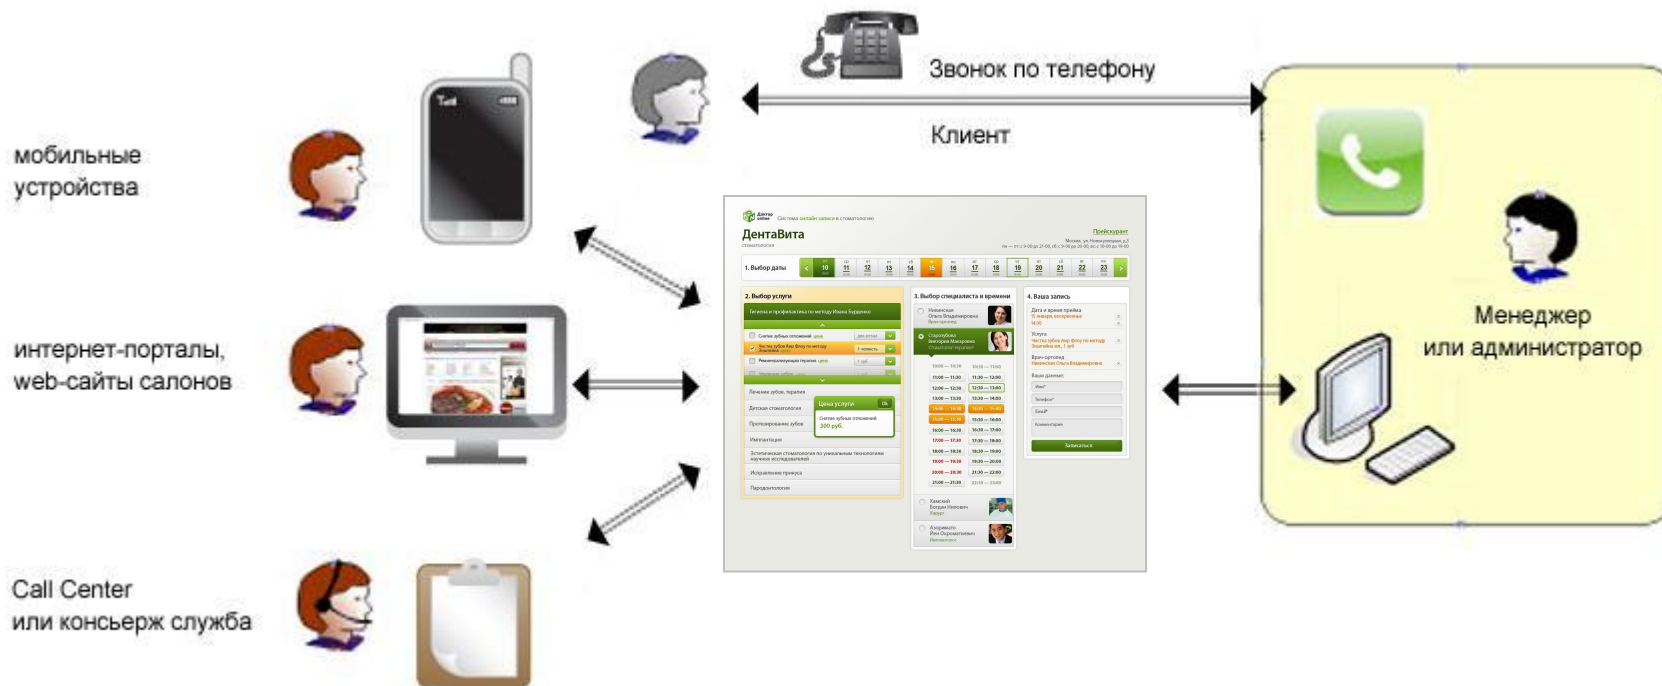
Звонок по телефону

Клиент

мобильные устройства

интернет-порталы, web-сайты салонов

Call Center или консьерж служба

Менеджер или администратор

ДентаВита

Прейскурант

1. Выбор даты

10 11 12 13 14 15 16 17 18 19 20 21 22 23

2. Выбор услуги

3. Выбор специалиста и времени

4. Ваша запись

Лечение зубов, терапия

Детская стоматология

Протезирование зубов

Имплантация

Исправление прикуса

Пародонтология

Цена услуги

Снятие зубных отложений

300 руб.

Записаться